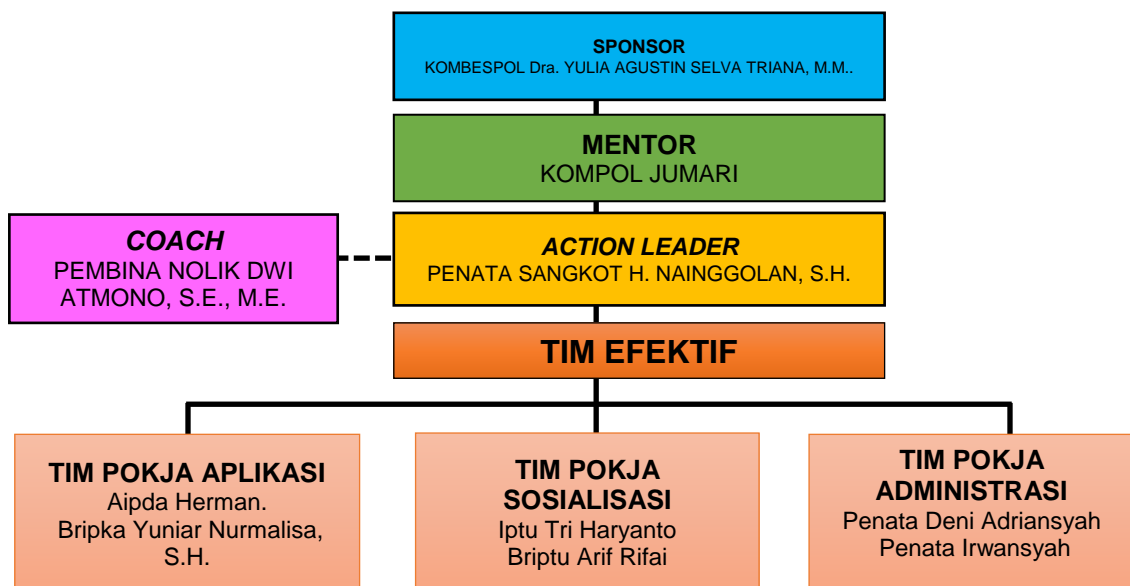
SPONSOR
KOMBESPOL Dra. YULIA AGUSTIN SELVA TRIANA, M.M..

MENTOR
KOMPOL JUMARI

COACH
PEMBINA NOLIK DWI ATMONO, S.E., M.E.

ACTION LEADER
PENATA SANGKOT H. NAINGGOLAN, S.H.

TIM EFEKTIF

TIM POKJA APLIKASI
Aipda Herman.
Bripka Yuniar Nurmalisa, S.H.

TIM POKJA SOSIALISASI
Iptu Tri Haryanto
Briptu Arif Rifai

TIM POKJA ADMINISTRASI
Penata Deni Adriansyah
Penata Irwansyah